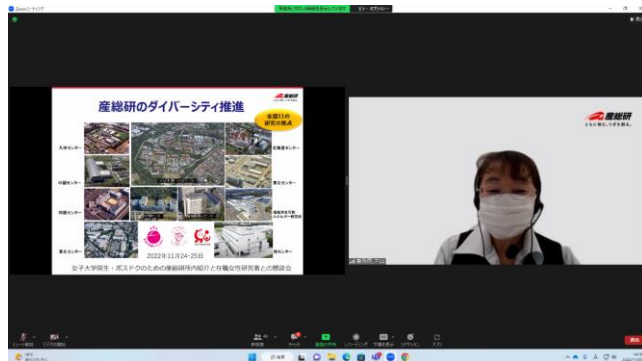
Zoom ミーティング

産総研のダイバーシティ推進

産総研

全国11の研究の拠点

九州センター

中国センター

四国センター

関西センター

北海道センター

東北センター

福島再生可能エネルギー研究所

つくばセンター

臨海副都心センター

中部センター

2022年11月24・25日

女子大学院生・ポスドクのための産総研所内紹介と在籍女性研究者との懇談会

産総研

ともに挑む。つぎを創る。

ミュート解除

ビデオの開始

参加者

チャット

画面の共有

レコーディング

字幕を表示

リアクション

アプリ

退出